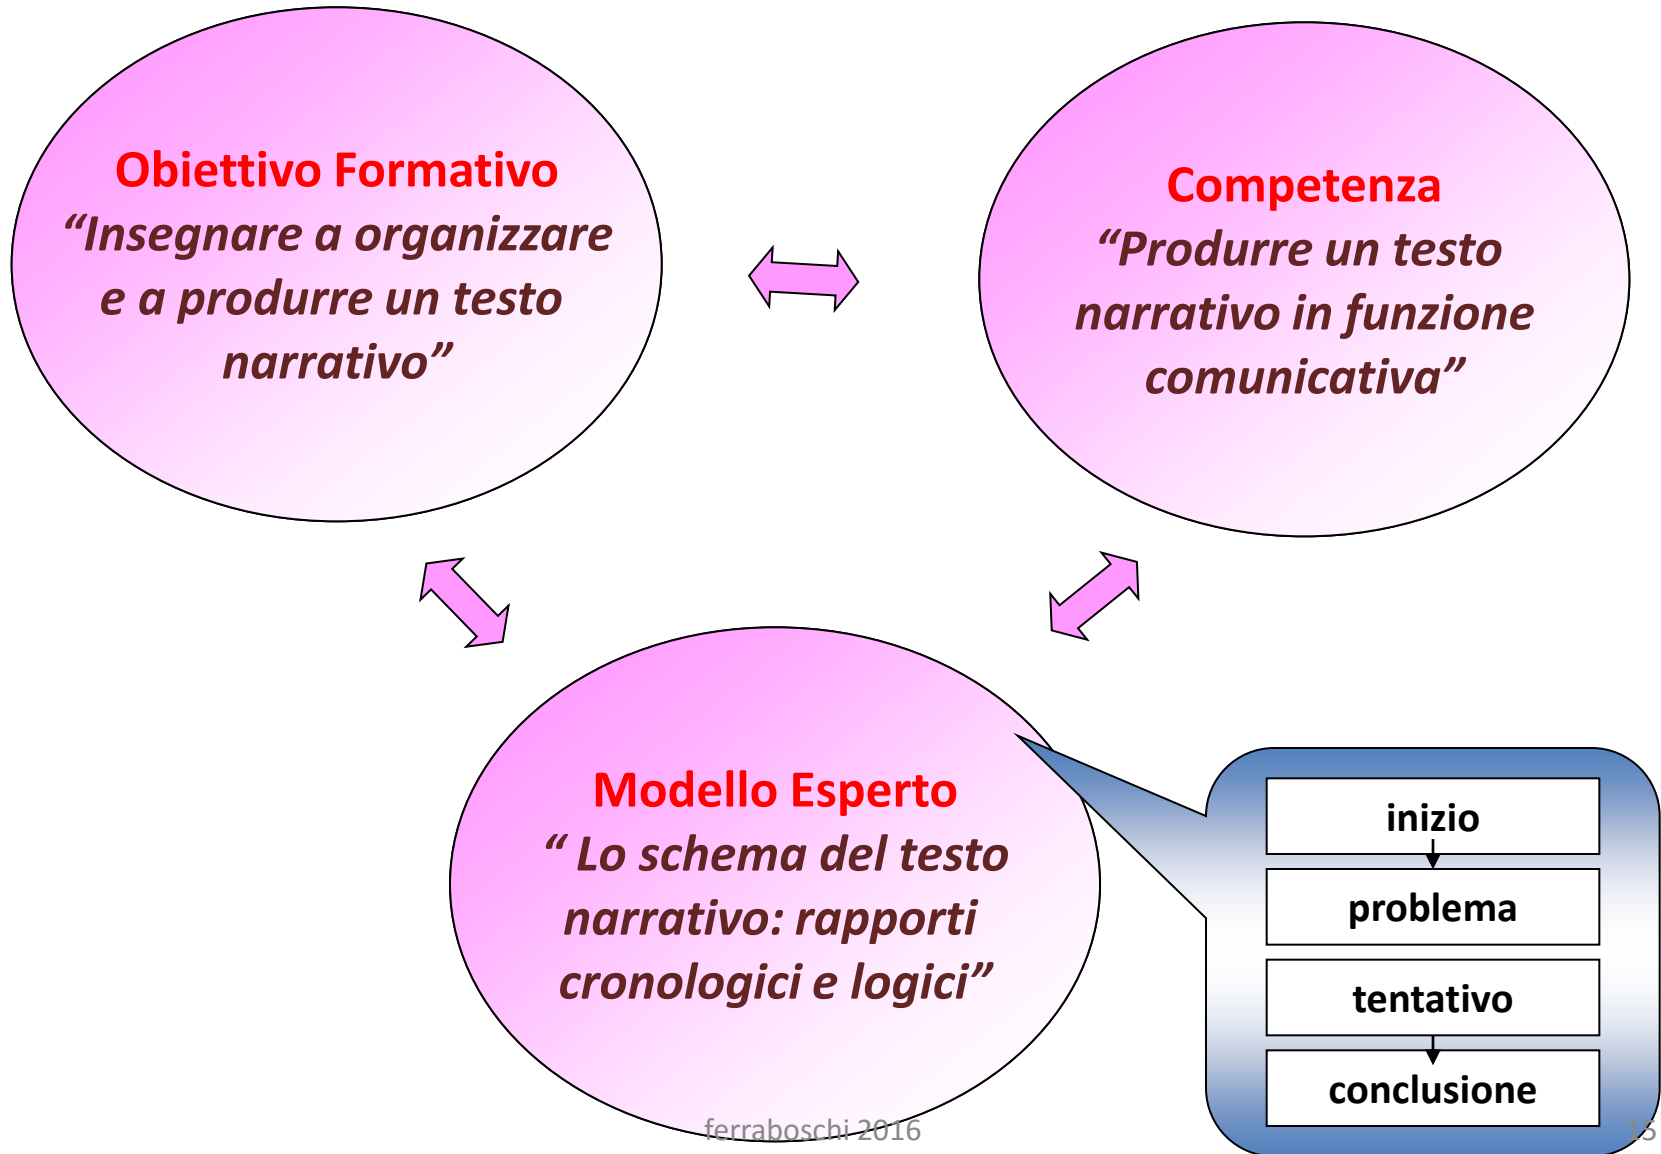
Obiettivo Formativo
“Insegnare a organizzare e a produrre un testo narrativo”

Competenza
“Produrre un testo narrativo in funzione comunicativa”

Modello Esperto
“ Lo schema del testo narrativo: rapporti cronologici e logici”

inizio

problema

tentativo

conclusione

ferraboschi 2016

15